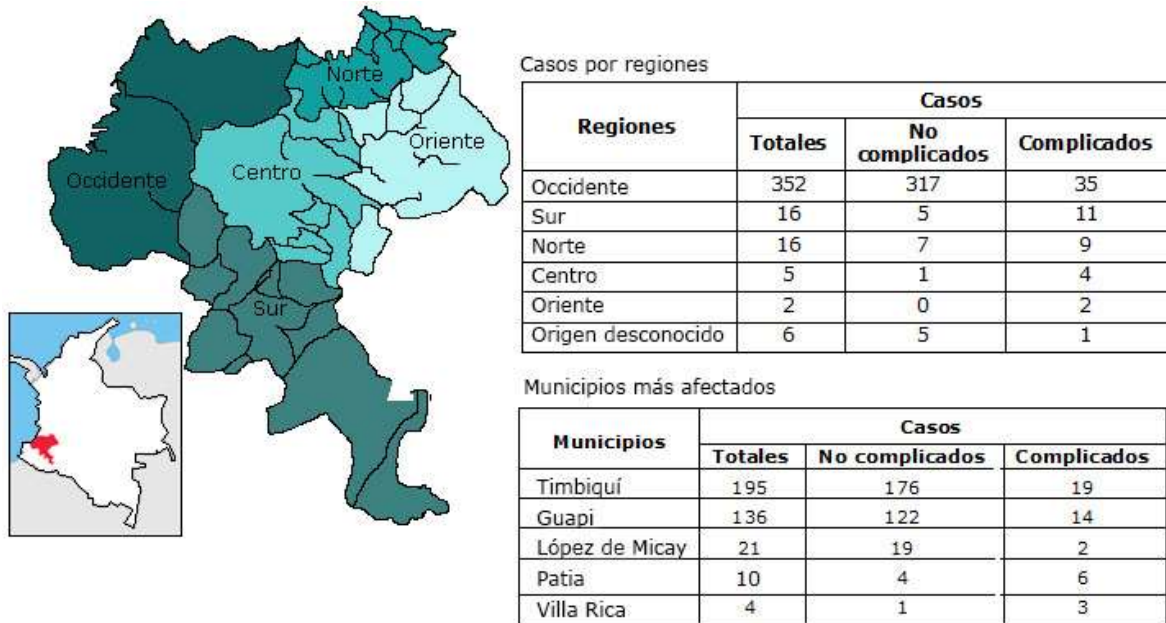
Norte
Oriente
Centro
Occidente
Sur

Casos por regiones

| Regiones | Casos Totales | No complicados | Complicados |
|---|---|---|---|
| Occidente | 352 | 317 | 35 |
| Sur | 16 | 5 | 11 |
| Norte | 16 | 7 | 9 |
| Centro | 5 | 1 | 4 |
| Oriente | 2 | 0 | 2 |
| Origen desconocido | 6 | 5 | 1 |

Municipios más afectados

| Municipios | Casos Totales | No complicados | Complicados |
|---|---|---|---|
| Timbiquí | 195 | 176 | 19 |
| Guapi | 136 | 122 | 14 |
| López de Micay | 21 | 19 | 2 |
| Patia | 10 | 4 | 6 |
| Villa Rica | 4 | 1 | 3 |